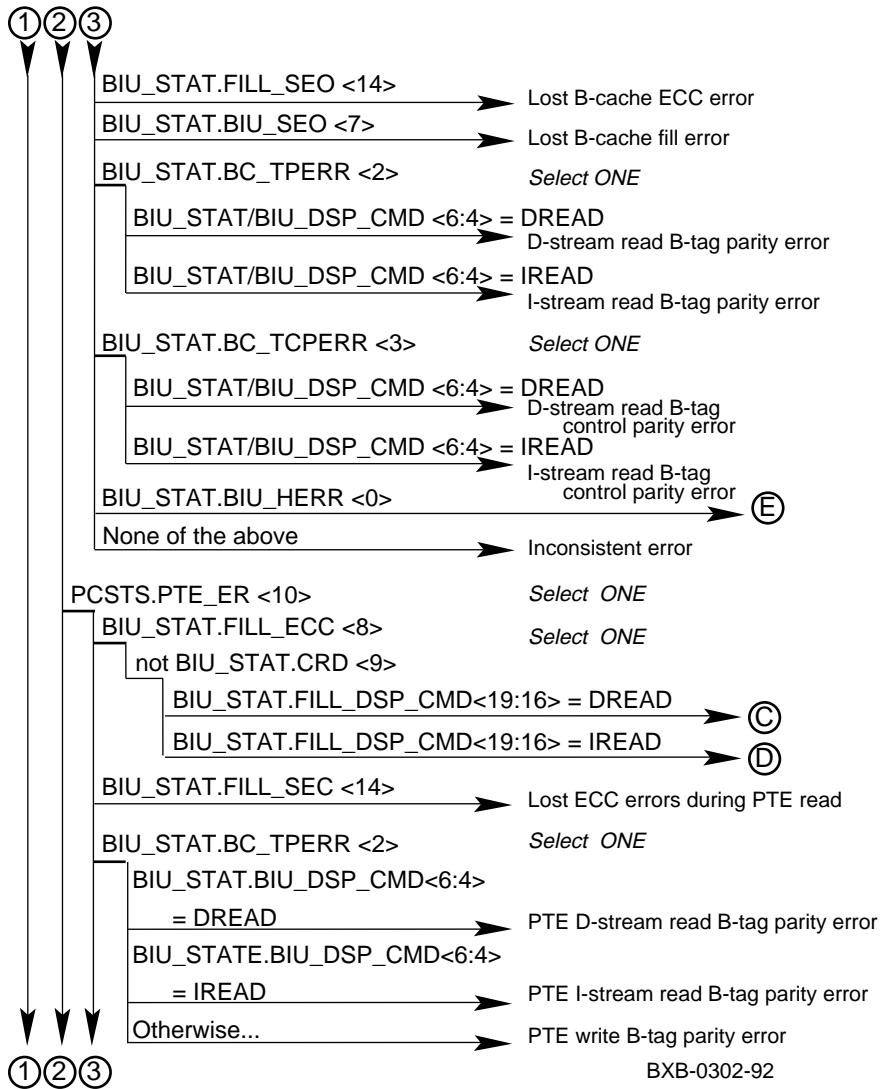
①②③

BIU_STAT.FILL_SEO <14>
Lost B-cache ECC error

BIU_STAT.BIU_SEO <7>
Lost B-cache fill error

BIU_STAT.BC_TPERR <2>
Select ONE

BIU_STAT/BIU_DSP_CMD <6:4> = DREAD
D-stream read B-tag parity error

BIU_STAT/BIU_DSP_CMD <6:4> = IREAD
I-stream read B-tag parity error

BIU_STAT.BC_TCPERR <3>
Select ONE

BIU_STAT/BIU_DSP_CMD <6:4> = DREAD
D-stream read B-tag control parity error

BIU_STAT/BIU_DSP_CMD <6:4> = IREAD
I-stream read B-tag control parity error

BIU_STAT.BIU_HERR <0>
Ⓔ

None of the above
Inconsistent error

PCSTS.PTE_ER <10>
Select ONE

BIU_STAT.FILL_ECC <8>
Select ONE

not BIU_STAT.CRD <9>

BIU_STAT.FILL_DSP_CMD<19:16> = DREAD
Ⓒ

BIU_STAT.FILL_DSP_CMD<19:16> = IREAD
Ⓓ

BIU_STAT.FILL_SEC <14>
Lost ECC errors during PTE read

BIU_STAT.BC_TPERR <2>
Select ONE

BIU_STAT.BIU_DSP_CMD<6:4>
= DREAD
PTE D-stream read B-tag parity error

BIU_STATE.BIU_DSP_CMD<6:4>
= IREAD
PTE I-stream read B-tag parity error

Otherwise...
PTE write B-tag parity error

①②③

BXB-0302-92